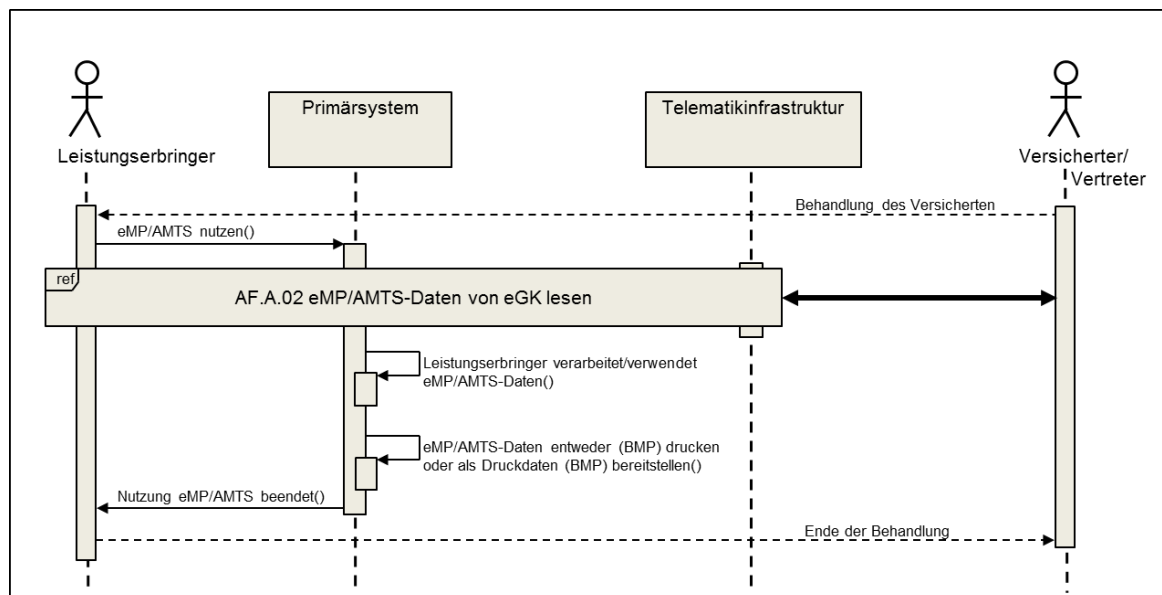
Leistungserbringer

Primärsystem

Telematikinfrastruktur

Versicherter/ Vertreter

Behandlung des Versicherten

eMP/AMTS nutzen()

ref

AF.A.02 eMP/AMTS-Daten von eGK lesen

Leistungserbringer verarbeitet/verwendet eMP/AMTS-Daten()

eMP/AMTS-Daten entweder (BMP) drucken oder als Druckdaten (BMP) bereitstellen()

Nutzung eMP/AMTS beendet()

Ende der Behandlung